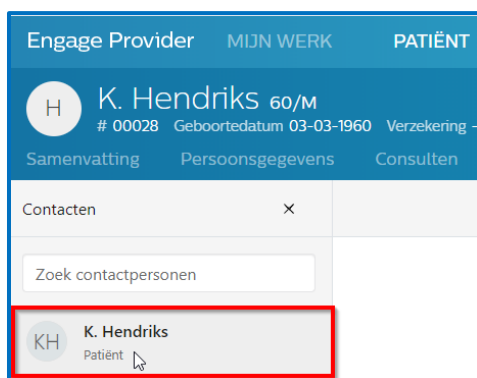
Engage Provider MIJN WERK PATIËNT

H K. Hendriks 60/M
# 00028 Geboortedatum 03-03-1960 Verzekering -

Samenvatting Persoonsgegevens Consulten

Contacten ×

Zoek contactpersonen

KH K. Hendriks
Patiënt